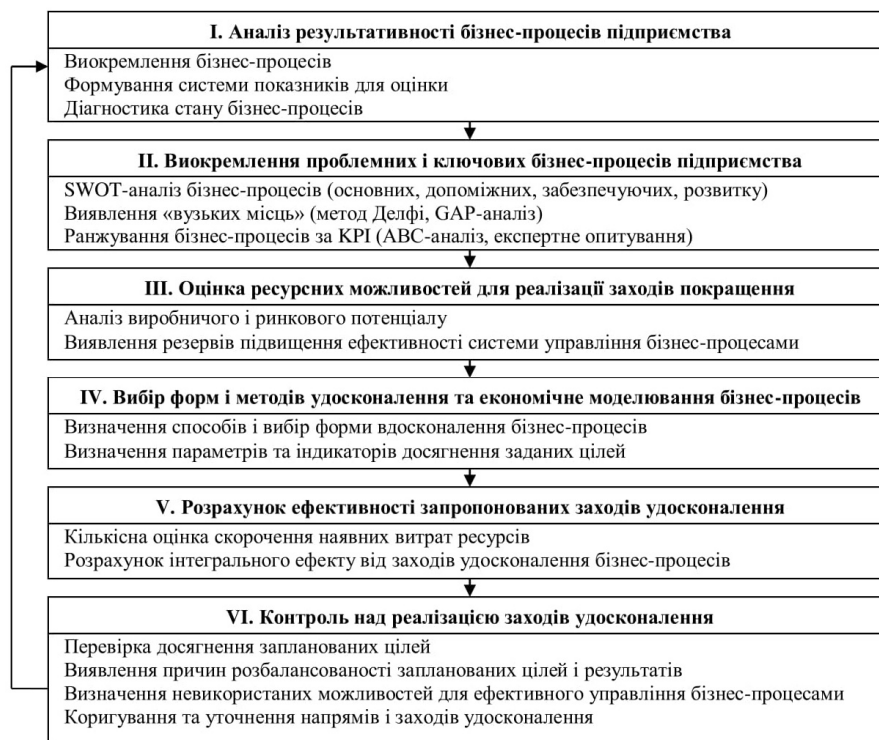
I. Аналіз результативності бізнес-процесів підприємства

Виокремлення бізнес-процесів
Формування системи показників для оцінки
Діагностика стану бізнес-процесів

II. Виокремлення проблемних і ключових бізнес-процесів підприємства

SWOT-аналіз бізнес-процесів (основних, допоміжних, забезпечуючих, розвитку)
Виявлення «вузьких місць» (метод Делфі, GAP-аналіз)
Ранжування бізнес-процесів за KPI (ABC-аналіз, експертне опитування)

III. Оцінка ресурсних можливостей для реалізації заходів покращення

Аналіз виробничого і ринкового потенціалу
Виявлення резервів підвищення ефективності системи управління бізнес-процесами

IV. Вибір форм і методів удосконалення та економічне моделювання бізнес-процесів

Визначення способів і вибір форми вдосконалення бізнес-процесів
Визначення параметрів та індикаторів досягнення заданих цілей

V. Розрахунок ефективності запропонованих заходів удосконалення

Кількісна оцінка скорочення наявних витрат ресурсів
Розрахунок інтегрального ефекту від заходів удосконалення бізнес-процесів

VI. Контроль над реалізацією заходів удосконалення

Перевірка досягнення запланованих цілей
Виявлення причин розбалансованості запланованих цілей і результатів
Визначення невикористаних можливостей для ефективного управління бізнес-процесами
Коригування та уточнення напрямів і заходів удосконалення